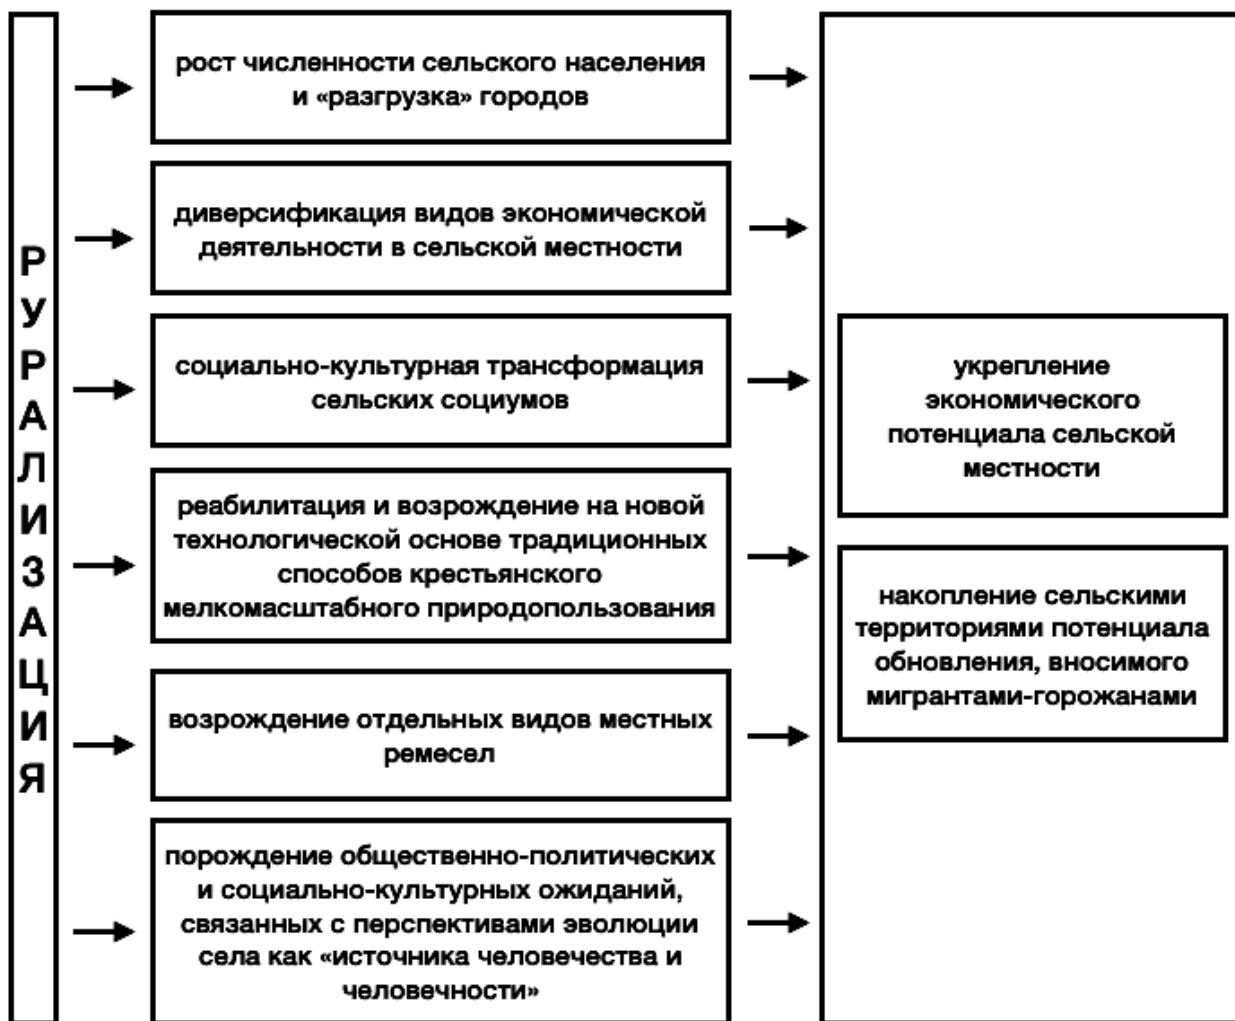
Р
У
Р
А
Л
И
З
А
Ц
И
Я

рост численности сельского населения и «разгрузка» городов

диверсификация видов экономической деятельности в сельской местности

социально-культурная трансформация сельских социумов

реабилитация и возрождение на новой технологической основе традиционных способов крестьянского мелкомасштабного природопользования

возрождение отдельных видов местных ремесел

порождение общественно-политических и социально-культурных ожиданий, связанных с перспективами эволюции села как «источника человечества и человечности»

укрепление экономического потенциала сельской местности

накопление сельскими территориями потенциала обновления, вносимого мигрантами-горожанами